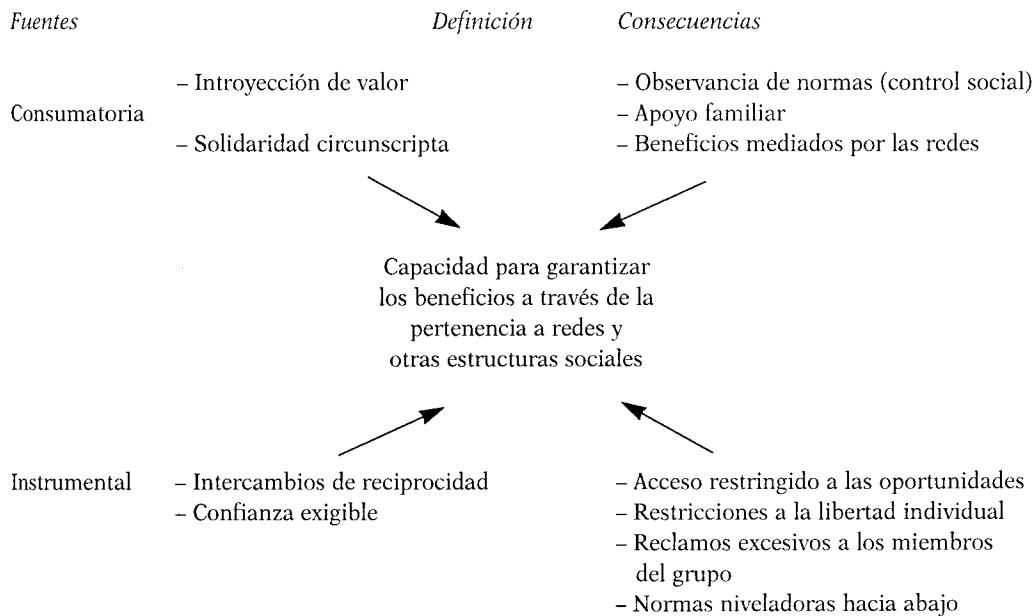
*Fuentes* *Definición* *Consecuencias*

Consumatoria

– Introyección de valor

– Solidaridad circunscripta

– Observancia de normas (control social)
– Apoyo familiar
– Beneficios mediados por las redes

Capacidad para garantizar los beneficios a través de la pertenencia a redes y otras estructuras sociales

Instrumental

– Intercambios de reciprocidad
– Confianza exigible

– Acceso restringido a las oportunidades
– Restricciones a la libertad individual
– Reclamos excesivos a los miembros del grupo
– Normas niveladoras hacia abajo